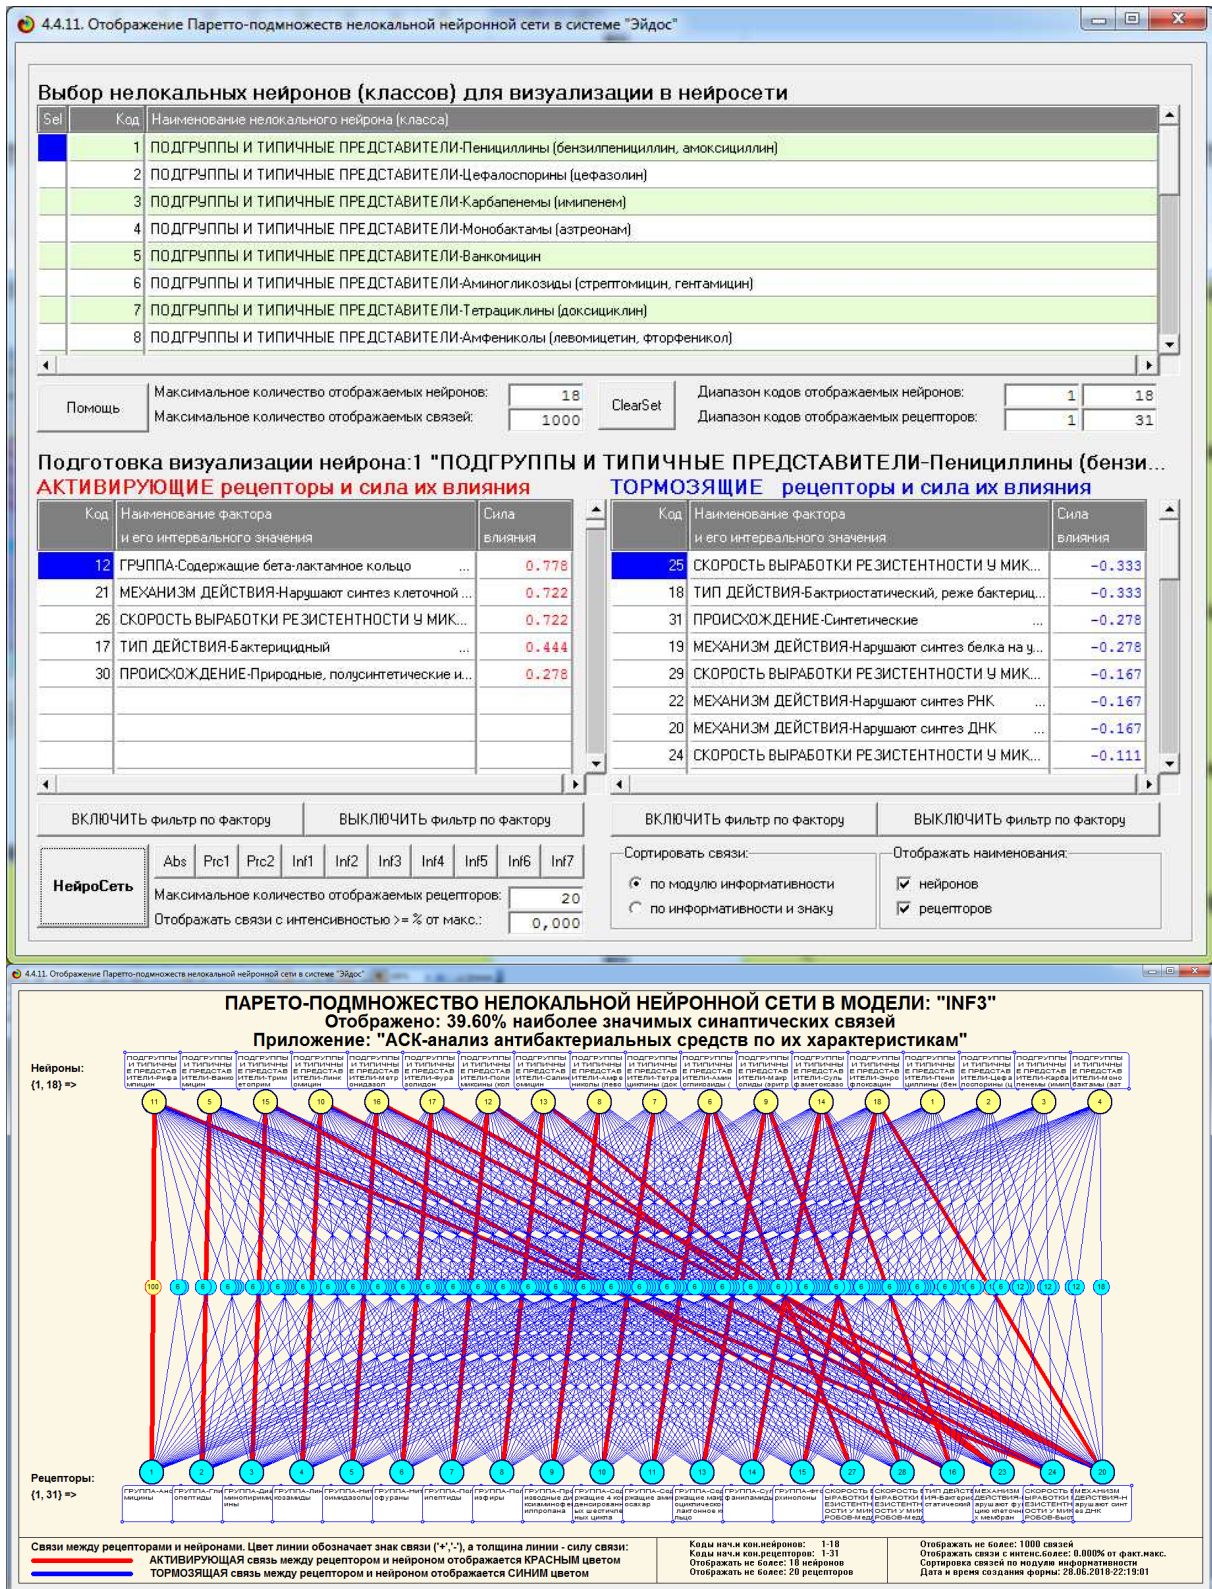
4.4.11. Отображение Парето-подмножеств нелокальной нейронной сети в системе "Эйдос"

Выбор нелокальных нейронов (классов) для визуализации в нейросети

| Sel | Код | Наименование нелокального нейрона (класса) |
|---|---|---|
| | 1 | ПОДГРУППЫ И ТИПИЧНЫЕ ПРЕДСТАВИТЕЛИ-Пенициллины (бензилпенициллин, амоксициллин) |
| | 2 | ПОДГРУППЫ И ТИПИЧНЫЕ ПРЕДСТАВИТЕЛИ-Цефалоспорины (цефазолин) |
| | 3 | ПОДГРУППЫ И ТИПИЧНЫЕ ПРЕДСТАВИТЕЛИ-Карбапенемы (имипенем) |
| | 4 | ПОДГРУППЫ И ТИПИЧНЫЕ ПРЕДСТАВИТЕЛИ-Монобактамы (азтреонам) |
| | 5 | ПОДГРУППЫ И ТИПИЧНЫЕ ПРЕДСТАВИТЕЛИ-Ванкомицин |
| | 6 | ПОДГРУППЫ И ТИПИЧНЫЕ ПРЕДСТАВИТЕЛИ-Аминогликозиды (стрептомицин, гентамицин) |
| | 7 | ПОДГРУППЫ И ТИПИЧНЫЕ ПРЕДСТАВИТЕЛИ-Тетрациклины (доксициклин) |
| | 8 | ПОДГРУППЫ И ТИПИЧНЫЕ ПРЕДСТАВИТЕЛИ-Амфениколы (левомицетин, фторфеникол) |

Помощь
Максимальное количество отображаемых нейронов: 18
Максимальное количество отображаемых связей: 1000
ClearSet
Диапазон кодов отображаемых нейронов: 1 18
Диапазон кодов отображаемых рецепторов: 1 31

Подготовка визуализации нейрона:1 "ПОДГРУППЫ И ТИПИЧНЫЕ ПРЕДСТАВИТЕЛИ-Пенициллины (бензи...
АКТИВИРУЮЩИЕ рецепторы и сила их влияния

| Код | Наименование фактора и его интервального значения | Сила влияния |
|---|---|---|
| 12 | ГРУППА-Содержащие бета-лактамное кольцо ... | 0.778 |
| 21 | МЕХАНИЗМ ДЕЙСТВИЯ-Нарушают синтез клеточной ... | 0.722 |
| 26 | СКОРОСТЬ ВЫРАБОТКИ РЕЗИСТЕНТНОСТИ У МИК... | 0.722 |
| 17 | ТИП ДЕЙСТВИЯ-Бактерицидный ... | 0.444 |
| 30 | ПРОИСХОЖДЕНИЕ-Природные, полусинтетические и... | 0.278 |

ТОРМОЗЯЩИЕ рецепторы и сила их влияния

| Код | Наименование фактора и его интервального значения | Сила влияния |
|---|---|---|
| 25 | СКОРОСТЬ ВЫРАБОТКИ РЕЗИСТЕНТНОСТИ У МИК... | -0.333 |
| 18 | ТИП ДЕЙСТВИЯ-Бактриостатический, реже бактериц... | -0.333 |
| 31 | ПРОИСХОЖДЕНИЕ-Синтетические ... | -0.278 |
| 19 | МЕХАНИЗМ ДЕЙСТВИЯ-Нарушают синтез белка на у... | -0.278 |
| 29 | СКОРОСТЬ ВЫРАБОТКИ РЕЗИСТЕНТНОСТИ У МИК... | -0.167 |
| 22 | МЕХАНИЗМ ДЕЙСТВИЯ-Нарушают синтез РНК ... | -0.167 |
| 20 | МЕХАНИЗМ ДЕЙСТВИЯ-Нарушают синтез ДНК ... | -0.167 |
| 24 | СКОРОСТЬ ВЫРАБОТКИ РЕЗИСТЕНТНОСТИ У МИК... | -0.111 |

ВКЛЮЧИТЬ фильтр по фактору
ВЫКЛЮЧИТЬ фильтр по фактору
ВКЛЮЧИТЬ фильтр по фактору
ВЫКЛЮЧИТЬ фильтр по фактору
НейроСеть
Abs Prc1 Prc2 Inf1 Inf2 Inf3 Inf4 Inf5 Inf6 Inf7
Максимальное количество отображаемых рецепторов: 20
Отображать связи с интенсивностью >= % от макс.: 0,000
Сортировать связи:
по модулю информативности
по информативности и знаку
Отображать наименования:
нейронов
рецепторов

4.4.11. Отображение Парето-подмножеств нелокальной нейронной сети в системе "Эйдос"

ПАРЕТО-ПОДМНОЖЕСТВО НЕЛОКАЛЬНОЙ НЕЙРОННОЙ СЕТИ В МОДЕЛИ: "INF3"
Отображено: 39.60% наиболее значимых синаптических связей
Приложение: "АСК-анализ антибактериальных средств по их характеристикам"

Нейроны: {1, 18} =>

11 5 15 10 16 17 12 13 8 7 6 9 14 18 1 2 3 4

Рецепторы: {1, 31} =>

1 2 3 4 5 6 7 8 9 10 11 13 14 15 27 28 16 23 24 20

Связи между рецепторами и нейронами. Цвет линии обозначает знак связи ('+','-'), а толщина линии - силу связи:
АКТИВИРУЮЩАЯ связь между рецептором и нейроном отображается КРАСНЫМ цветом
ТОРМОЗЯЩАЯ связь между рецептором и нейроном отображается СИНИМ цветом

Коды нач.и кон.нейронов: 1-18
Коды нач.и кон.рецепторов: 1-31
Отображать не более: 18 нейронов
Отображать не более: 20 рецепторов

Отображать не более: 1000 связей
Отображать связи с интенс.более: 0.000% от факт.макс.
Сортировка связей по модулю информативности
Дата и время создания формы: 28.06.2018-22:19:01